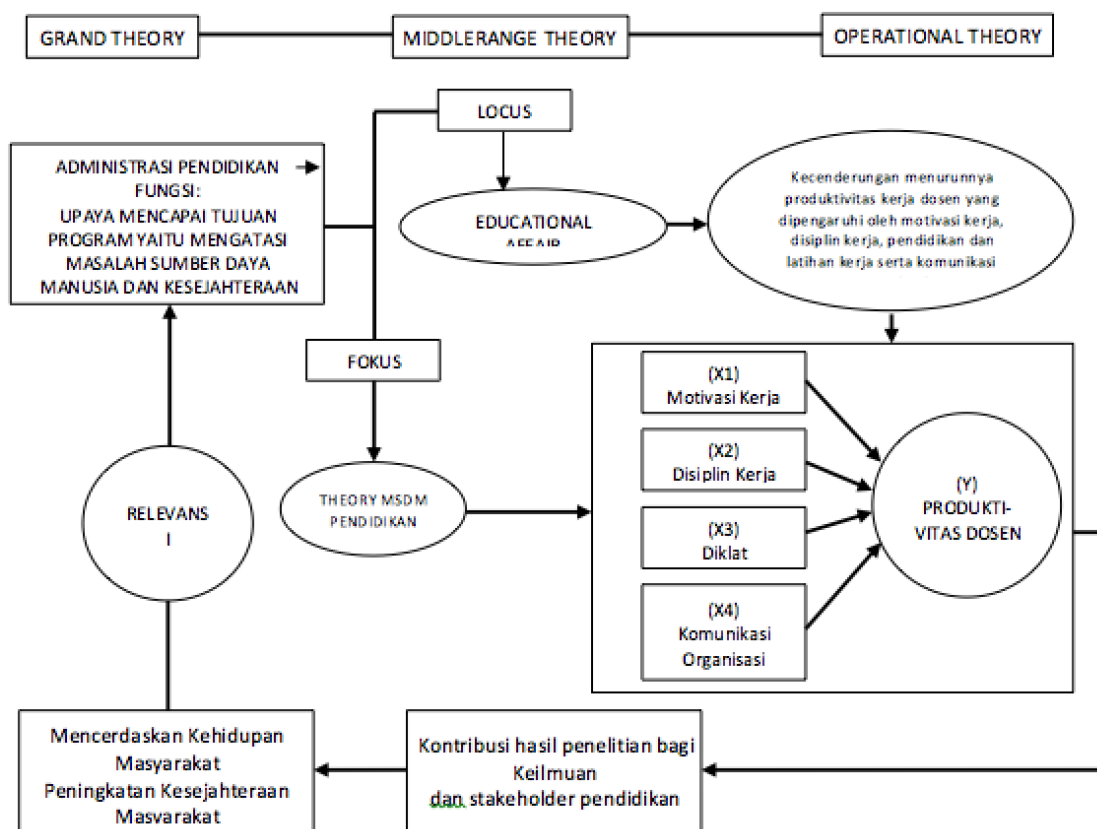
GRAND THEORY

MIDDLERANGE THEORY

OPERATIONAL THEORY

LOCUS

ADMINISTRASI PENDIDIKAN FUNGSI: UPAYA MENCAPAI TUJUAN PROGRAM YAITU MENGATASI MASALAH SUMBER DAYA MANUSIA DAN KESEJAHTERAAN

EDUCATIONAL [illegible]

Kecenderungan menurunnya produktivitas kerja dosen yang dipengaruhi oleh motivasi kerja, disiplin kerja, pendidikan dan latihan kerja serta komunikasi

FOKUS

(X1) Motivasi Kerja

(X2) Disiplin Kerja

(X3) Diklat

(X4) Komunikasi Organisasi

(Y) PRODUKTI-VITAS DOSEN

RELEVANS I

THEORY MSDM PENDIDIKAN

Mencerdaskan Kehidupan Masyarakat
Peningkatan Kesejahteraan Masyarakat

Kontribusi hasil penelitian bagi Keilmuan
dan stakeholder pendidikan